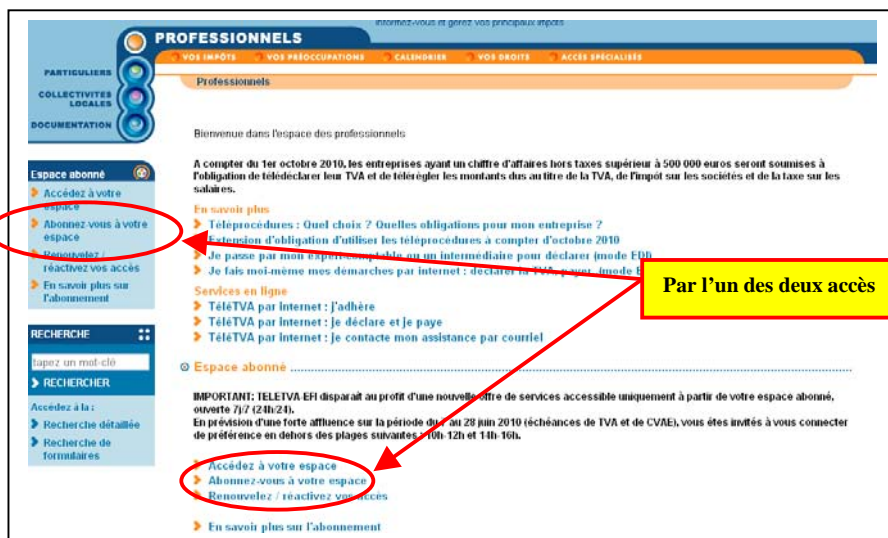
Informez-vous et gérez vos principaux impôts

PROFESSIONNELS

VOS IMPÔTS · VOS PRÉOCCUPATIONS · CALENDRIER · VOS DROITS · ACCÈS SPÉCIALISÉS

PARTICULIERS

COLLECTIVITES LOCALES

DOCUMENTATION

Professionnels

Espace abonné

Accédez à votre espace

Abonnez-vous à votre espace

Renouvelez / réactivez vos accès

En savoir plus sur l'abonnement

RECHERCHE

tapez un mot-clé

RECHERCHER

Accédez à la :

Recherche détaillée

Recherche de formulaires

Bienvenue dans l'espace des professionnels

A compter du 1er octobre 2010, les entreprises ayant un chiffre d'affaires hors taxes supérieur à 500 000 euros seront soumises à l'obligation de télédéclarer leur TVA et de télérégler les montants dus au titre de la TVA, de l'impôt sur les sociétés et de la taxe sur les salaires.

En savoir plus

Téléprocédures : Quel choix ? Quelles obligations pour mon entreprise ?

Extension d'obligation d'utiliser les téléprocédures à compter d'octobre 2010

Je passe par mon expert-comptable ou un intermédiaire pour déclarer (mode EDI)

Je fais moi-même mes démarches par internet : déclarer la TVA, payer... (mode E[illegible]

Services en ligne

TéléTVA par internet : j'adhère

TéléTVA par internet : je déclare et je paye

TéléTVA par internet : je contacte mon assistance par courriel

Par l'un des deux accès

Espace abonné

IMPORTANT: TELETVA-EFI disparaît au profit d'une nouvelle offre de services accessible uniquement à partir de votre espace abonné, ouverte 7j/7 (24h/24).
En prévision d'une forte affluence sur la période du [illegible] au 28 juin 2010 (échéances de TVA et de CVAE), vous êtes invités à vous connecter de préférence en dehors des plages suivantes : 10h-12h et 14h-16h.

Accédez à votre espace

Abonnez-vous à votre espace

Renouvelez / réactivez vos accès

En savoir plus sur l'abonnement